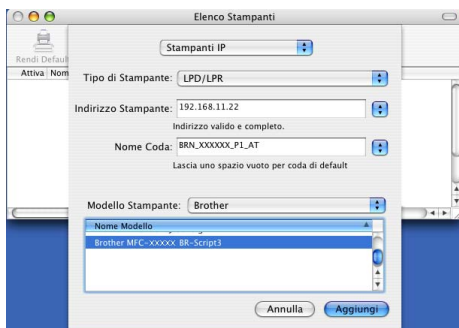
Elenco Stampanti

Rendi Default

Attiva Nom

Stampanti IP

Tipo di Stampante: LPD/LPR

Indirizzo Stampante: 192.168.11.22

Indirizzo valido e completo.

Nome Coda: BRN_XXXXXX_P1_AT

Lascia uno spazio vuoto per coda di default

Modello Stampante: Brother

Nome Modello

Brother MFC-XXXXX BR-Script3

Annulla

Aggiungi